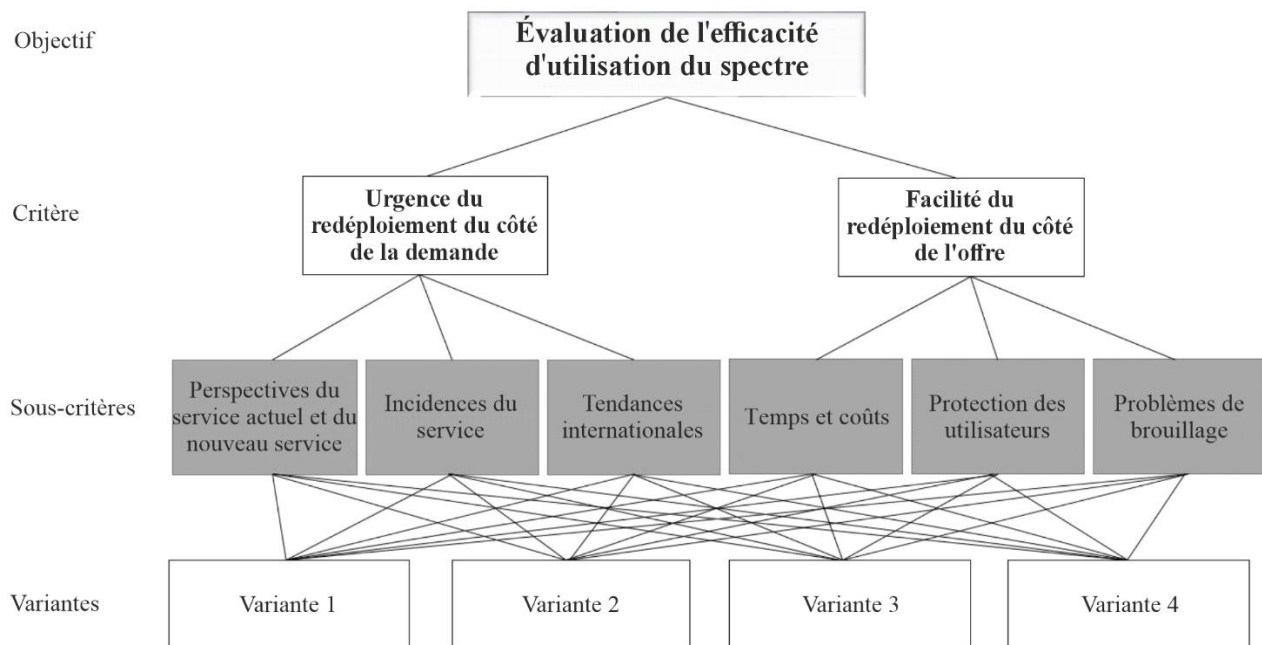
Objectif

Évaluation de l'efficacité d'utilisation du spectre

Critère

Urgence du redéploiement du côté de la demande

Facilité du redéploiement du côté de l'offre

Sous-critères

Perspectives du service actuel et du nouveau service

Incidences du service

Tendances internationales

Temps et coûts

Protection des utilisateurs

Problèmes de brouillage

Variantes

Variante 1

Variante 2

Variante 3

Variante 4